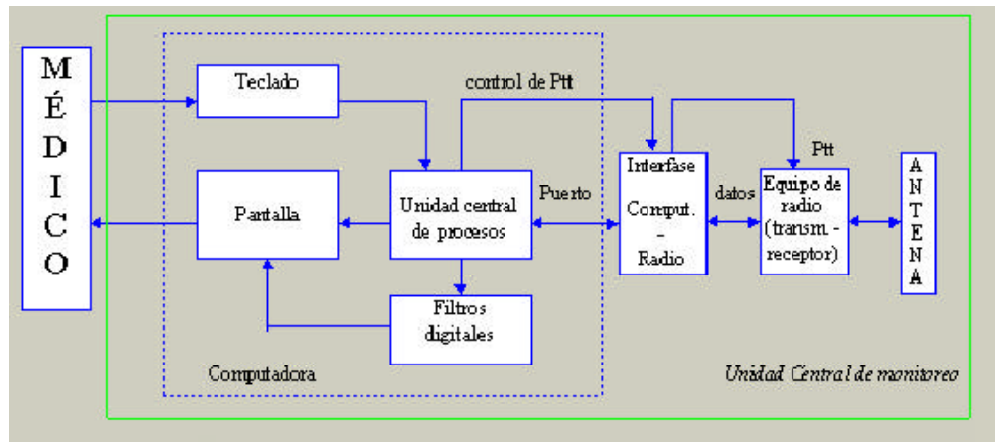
M
É
D
I
C
O

Teclado

control de Ptt

Pantalla

Unidad central de procesos

Puerto

Interfase Comput. - Radio

datos

Ptt

Equipo de radio (transm. - receptor)

A
N
T
E
N
A

Filtros digitales

Computadora

Unidad Central de monitoreo